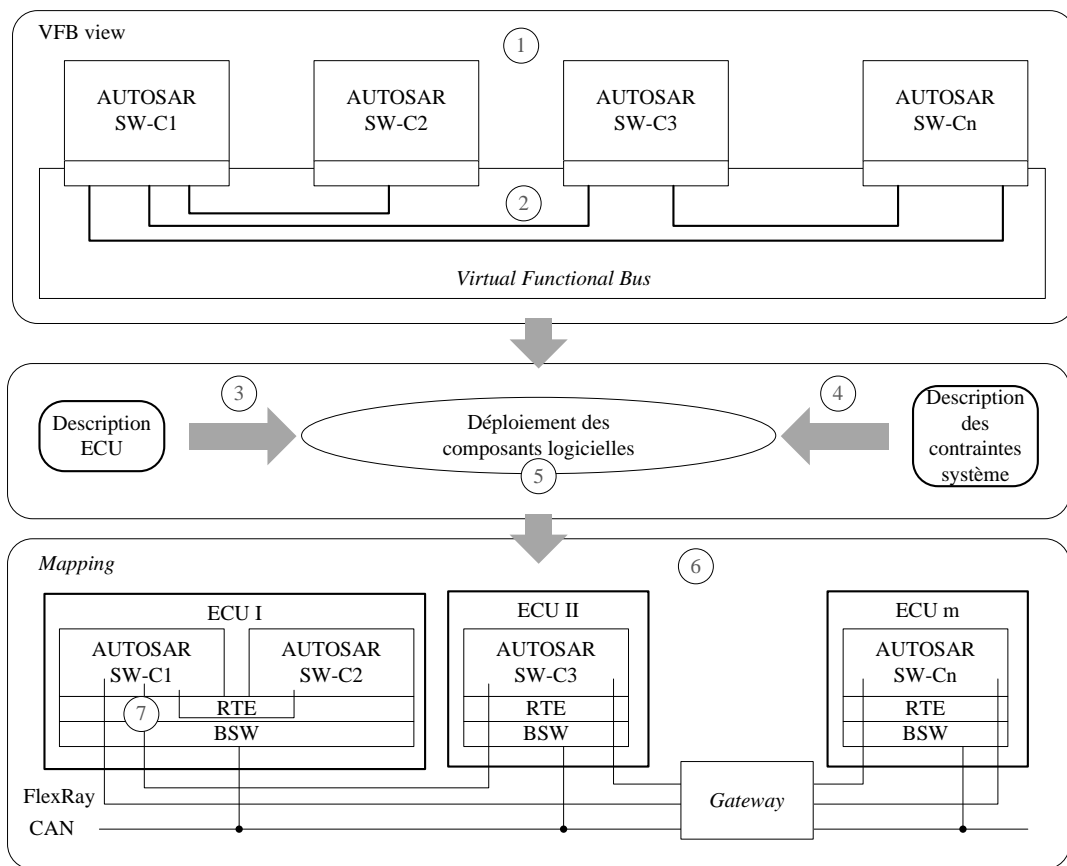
VFB view

1

AUTOSAR SW-C1

AUTOSAR SW-C2

AUTOSAR SW-C3

AUTOSAR SW-Cn

2

*Virtual Functional Bus*

Description ECU

3

Déploiement des composants logicielles

5

4

Description des contraintes système

*Mapping*

6

ECU I

AUTOSAR SW-C1

AUTOSAR SW-C2

RTE

7

BSW

ECU II

AUTOSAR SW-C3

RTE

BSW

ECU m

AUTOSAR SW-Cn

RTE

BSW

FlexRay

CAN

*Gateway*